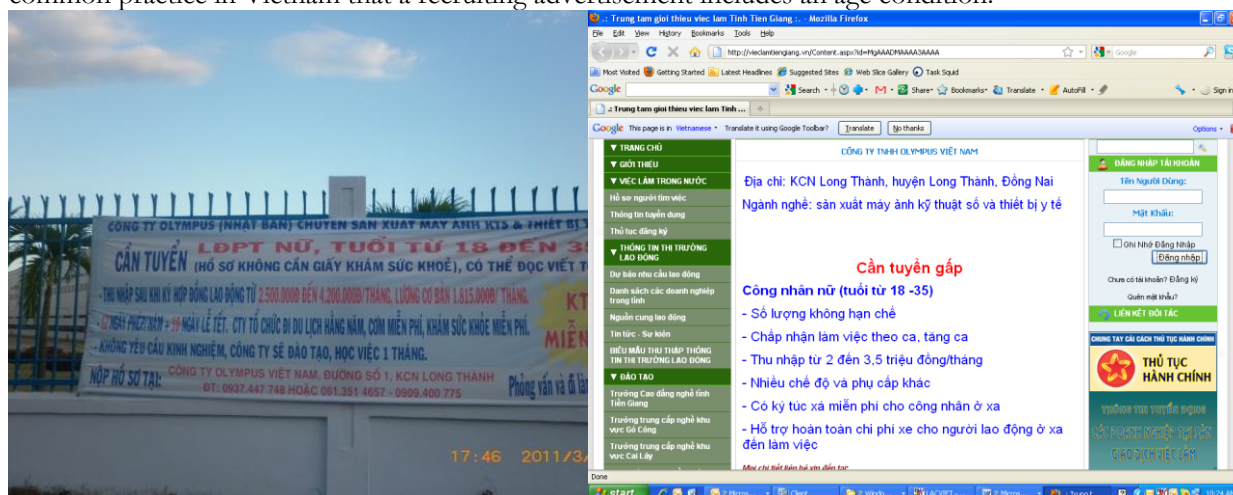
common practice in Vietnam that a recruiting advertisement includes an age condition.

CÔNG TY OLYMPUS (NHẬT BẢN) CHUYÊN SẢN XUẤT MÁY ẢNH KTS & THIẾT BỊ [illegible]
LĐPT NỮ, TUỔI TỪ 18 ĐẾN 35
CẦN TUYỂN (HỒ SƠ KHÔNG CẦN GIẤY KHÁM SỨC KHỎE), CÓ THỂ ĐỌC VIẾT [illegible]
- THU NHẬP SAU KHI KÝ HỢP ĐỒNG LAO ĐỘNG TỪ 2.500.000Đ ĐẾN 4.200.000Đ/THÁNG, LƯƠNG CƠ BẢN 1.615.000Đ/ THÁNG.
- 12 NGÀY PHÉP NĂM + 10 NGÀY LỄ TẾT. CTY TỔ CHỨC ĐI DU LỊCH HÀNG NĂM, CƠM MIỄN PHÍ, KHÁM SỨC KHỎE MIỄN PHÍ.
- KHÔNG YÊU CẦU KINH NGHIỆM, CÔNG TY SẼ ĐÀO TẠO, HỌC VIỆC 1 THÁNG.
NỘP HỒ SƠ TẠI: CÔNG TY OLYMPUS VIỆT NAM, ĐƯỜNG SỐ 1, KCN LONG THÀNH
ĐT: 0937.447 748 HOẶC 061.351 4657 - 0909.400 775
Phỏng vấn và đi là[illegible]
KT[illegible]
MIỄN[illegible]
17:46 2011/3/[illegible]

.: Trung tam gioi thieu viec lam Tinh Tien Giang :. - Mozilla Firefox
File Edit View History Bookmarks Tools Help
http://vieclamtiengiang.vn/Content.aspx?id=MgAAADMAAAA3AAAA
Google
Most Visited Getting Started Latest Headlines Suggested Sites Web Slice Gallery Task Squid
Google Search Share Bookmarks Translate AutoFill Sign in
.: Trung tam gioi thieu viec lam Tinh ...
Google This page is in Vietnamese Translate it using Google Toolbar? Translate No thanks Options

▼ TRANG CHỦ
▼ GIỚI THIỆU
▼ VIỆC LÀM TRONG NƯỚC
Hồ sơ người tìm việc
Thông tin tuyển dụng
Thủ tục đăng ký
▼ THÔNG TIN THỊ TRƯỜNG LAO ĐỘNG
Dự báo nhu cầu lao động
Danh sách các doanh nghiệp trong tỉnh
Nguồn cung lao động
Tin tức - Sự kiện
BIỂU MẪU THU THẬP THÔNG TIN THỊ TRƯỜNG LAO ĐỘNG
▼ ĐÀO TẠO
Trường Cao đẳng nghề tỉnh Tiền Giang
Trường trung cấp nghề khu vực Gò Công
Trường trung cấp nghề khu vực Cai Lậy

CÔNG TY TNHH OLYMPUS VIỆT NAM
Địa chỉ: KCN Long Thành, huyện Long Thành, Đồng Nai
Ngành nghề: sản xuất máy ảnh kỹ thuật số và thiết bị y tế
Cần tuyển gấp
Công nhân nữ (tuổi từ 18 -35)
- Số lượng không hạn chế
- Chấp nhận làm việc theo ca, tăng ca
- Thu nhập từ 2 đến 3,5 triệu đồng/tháng
- Nhiều chế độ và phụ cấp khác
- Có ký túc xá miễn phí cho công nhân ở xa
- Hỗ trợ hoàn toàn chi phí xe cho người lao động ở xa đến làm việc
Mọi chi tiết liên hệ xin đến tại

ĐĂNG NHẬP TÀI KHOẢN
Tên Người Dùng:
Mật Khẩu:
Ghi Nhớ Đăng Nhập
Đăng nhập
Chưa có tài khoản? Đăng ký
Quên mật khẩu?
LIÊN KẾT ĐỐI TÁC
CHUNG TAY CẢI CÁCH THỦ TỤC HÀNH CHÍNH
THỦ TỤC HÀNH CHÍNH
THÔNG TIN TUYỂN DỤNG
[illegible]

Done
start